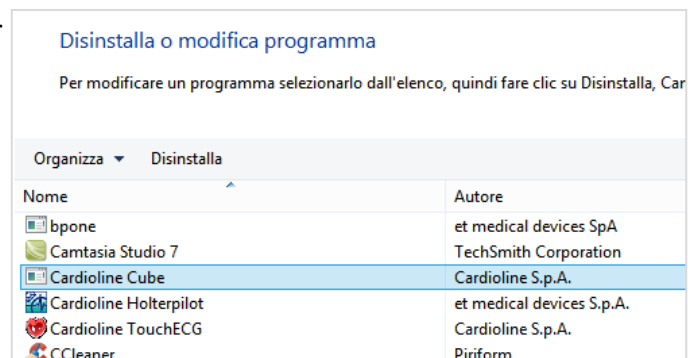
Disinstalla o modifica programma

Per modificare un programma selezionarlo dall'elenco, quindi fare clic su Disinstalla, Car

Organizza ▾ Disinstalla

| Nome | Autore |
|---|---|
| bpone | et medical devices SpA |
| Camtasia Studio 7 | TechSmith Corporation |
| Cardioline Cube | Cardioline S.p.A. |
| Cardioline Holterpilot | et medical devices S.p.A. |
| Cardioline TouchECG | Cardioline S.p.A. |
| CCleaner | Piriform |